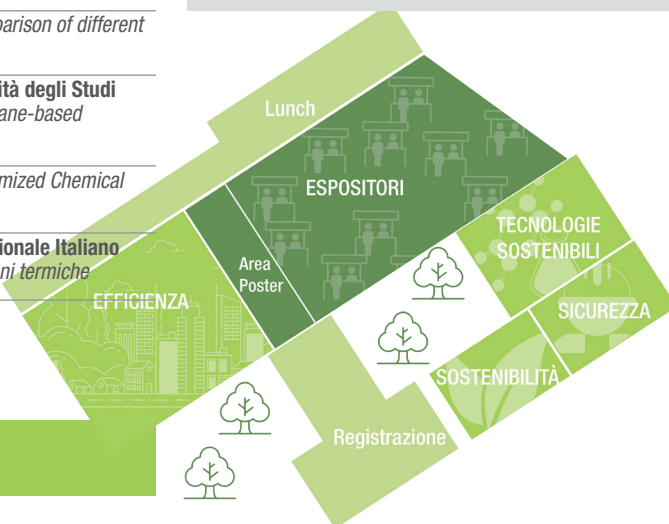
parison of different

ità degli Studi
ane-based

mized Chemical

ionale Italiano
ni termiche

Lunch

ESPOSITORI

Area Poster

EFFICIENZA

TECNOLOGIE SOSTENIBILI

SICUREZZA

SOSTENIBILITÀ

Registrazione